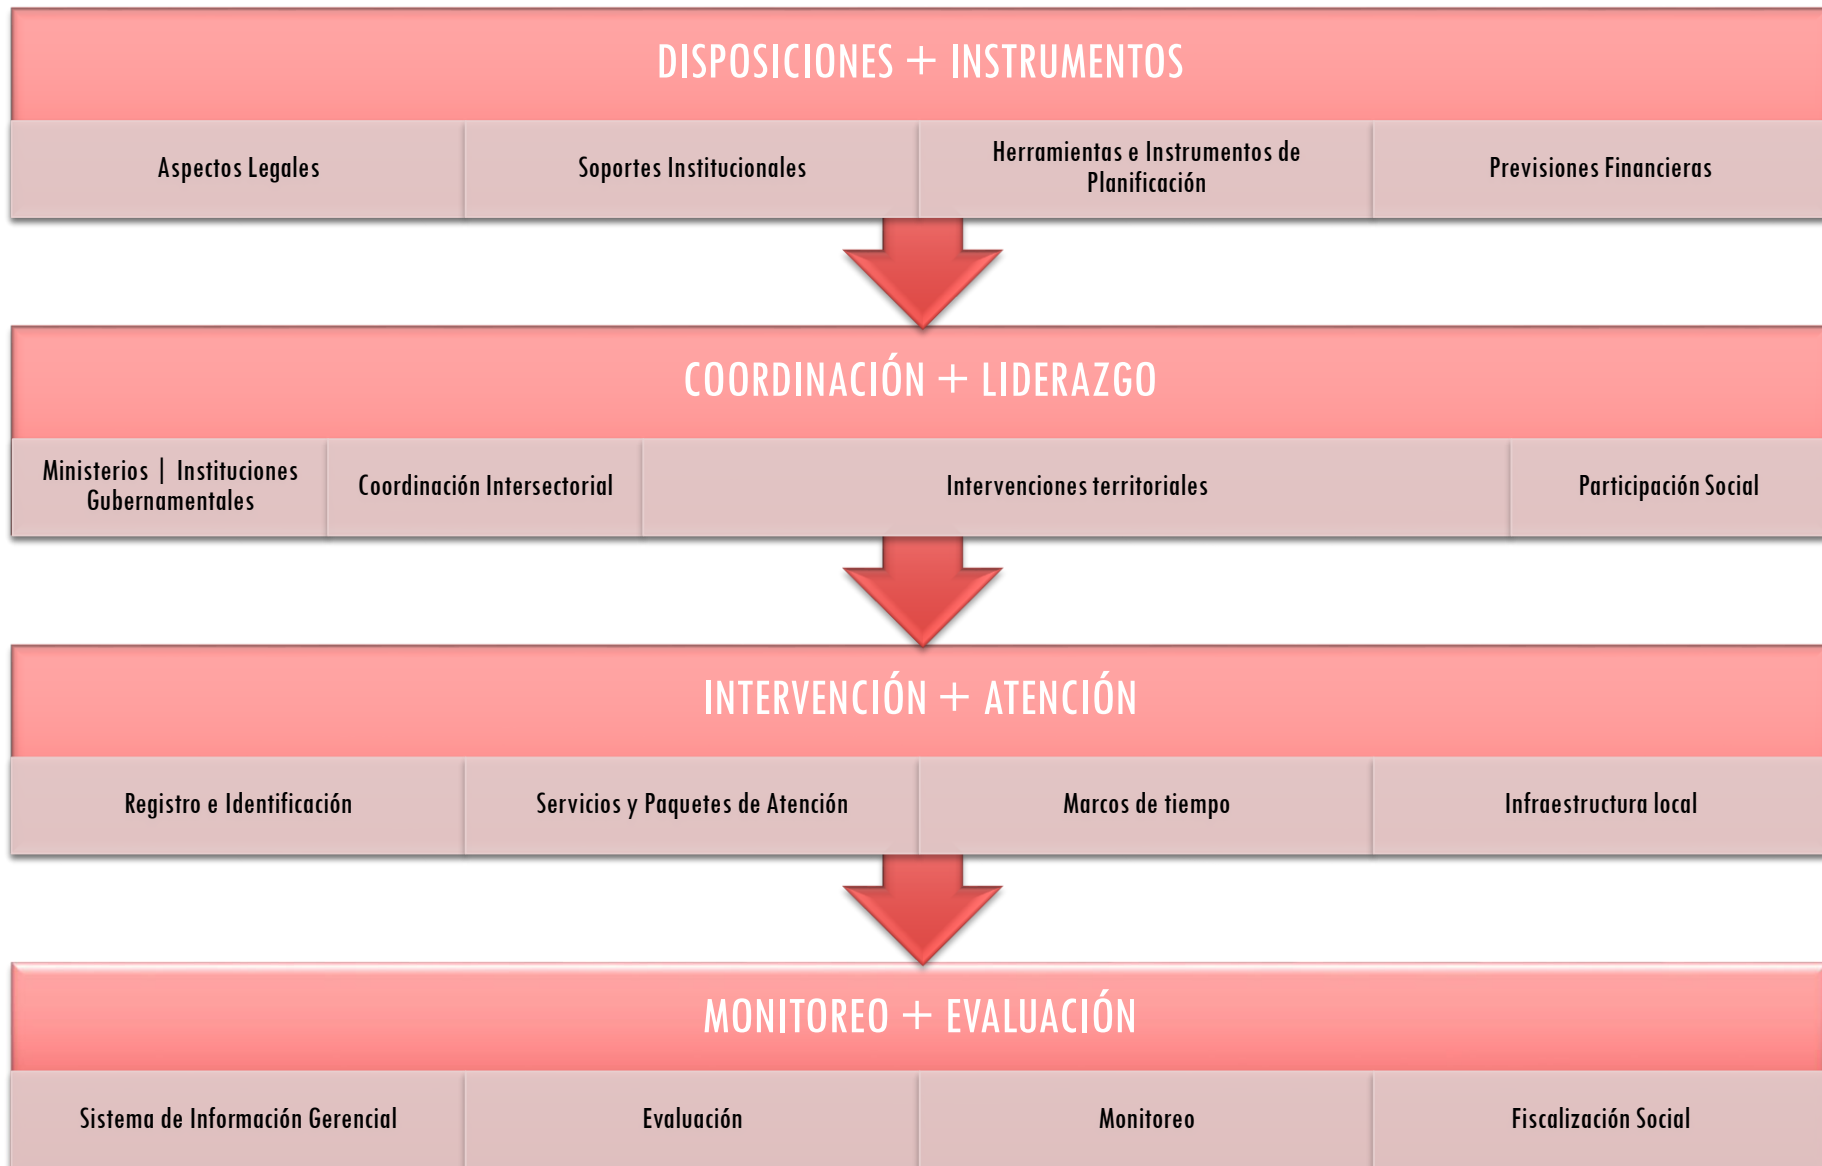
DISPOSICIONES + INSTRUMENTOS

Aspectos Legales

Soportes Institucionales

Herramientas e Instrumentos de Planificación

Previsiones Financieras

COORDINACIÓN + LIDERAZGO

Ministerios | Instituciones Gubernamentales

Coordinación Intersectorial

Intervenciones territoriales

Participación Social

INTERVENCIÓN + ATENCIÓN

Registro e Identificación

Servicios y Paquetes de Atención

Marcos de tiempo

Infraestructura local

MONITOREO + EVALUACIÓN

Sistema de Información Gerencial

Evaluación

Monitoreo

Fiscalización Social